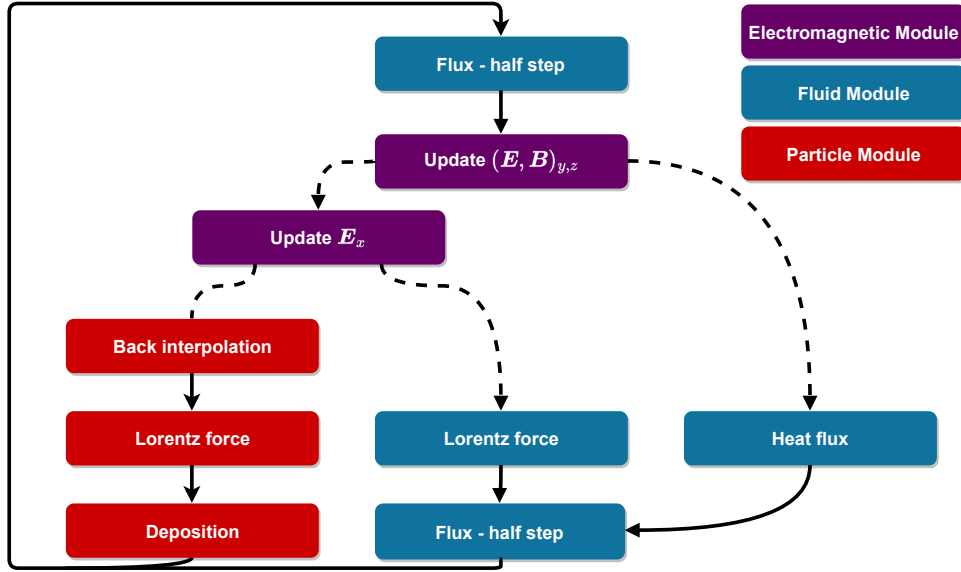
Electromagnetic Module

Fluid Module

Particle Module

Flux - half step

Update $(\boldsymbol{E}, \boldsymbol{B})_{y,z}$

Update $\boldsymbol{E}_x$

Back interpolation

Lorentz force

Deposition

Lorentz force

Flux - half step

Heat flux